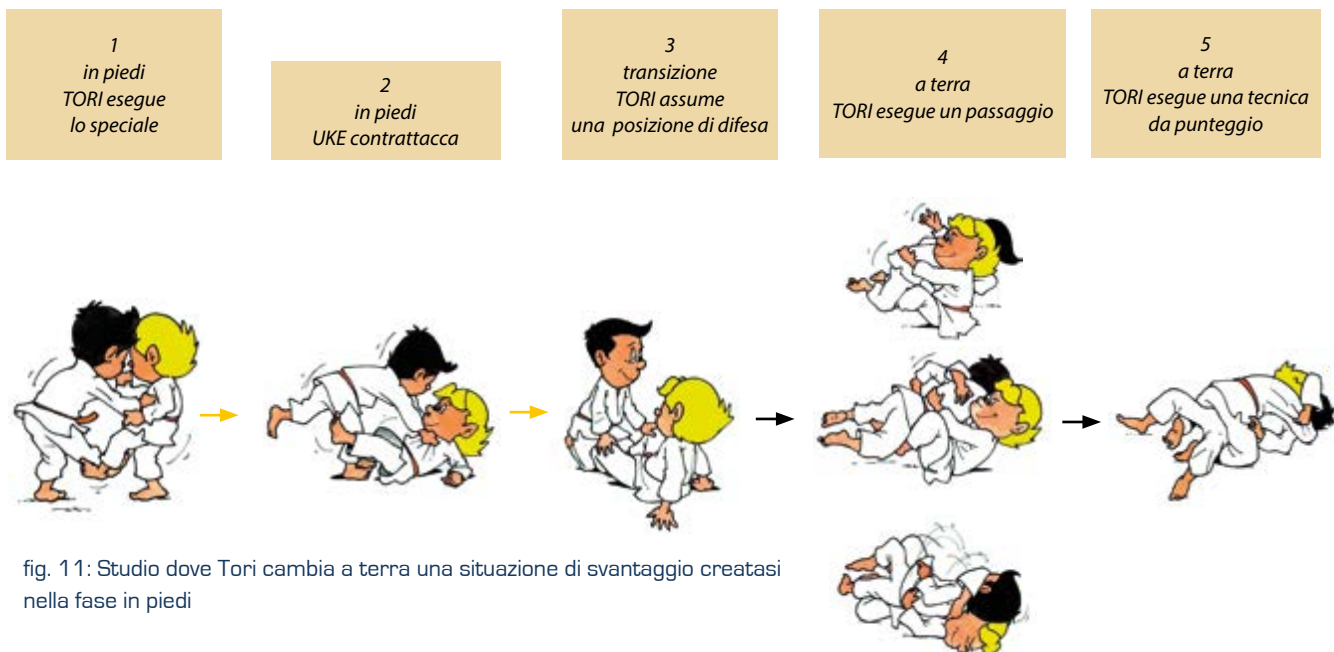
1
in piedi
TORI esegue
lo speciale

2
in piedi
UKE contrattacca

3
transizione
TORI assume
una posizione di difesa

4
a terra
TORI esegue un passaggio

5
a terra
TORI esegue una tecnica
da punteggio

fig. 11: Studio dove Tori cambia a terra una situazione di svantaggio creatasi nella fase in piedi